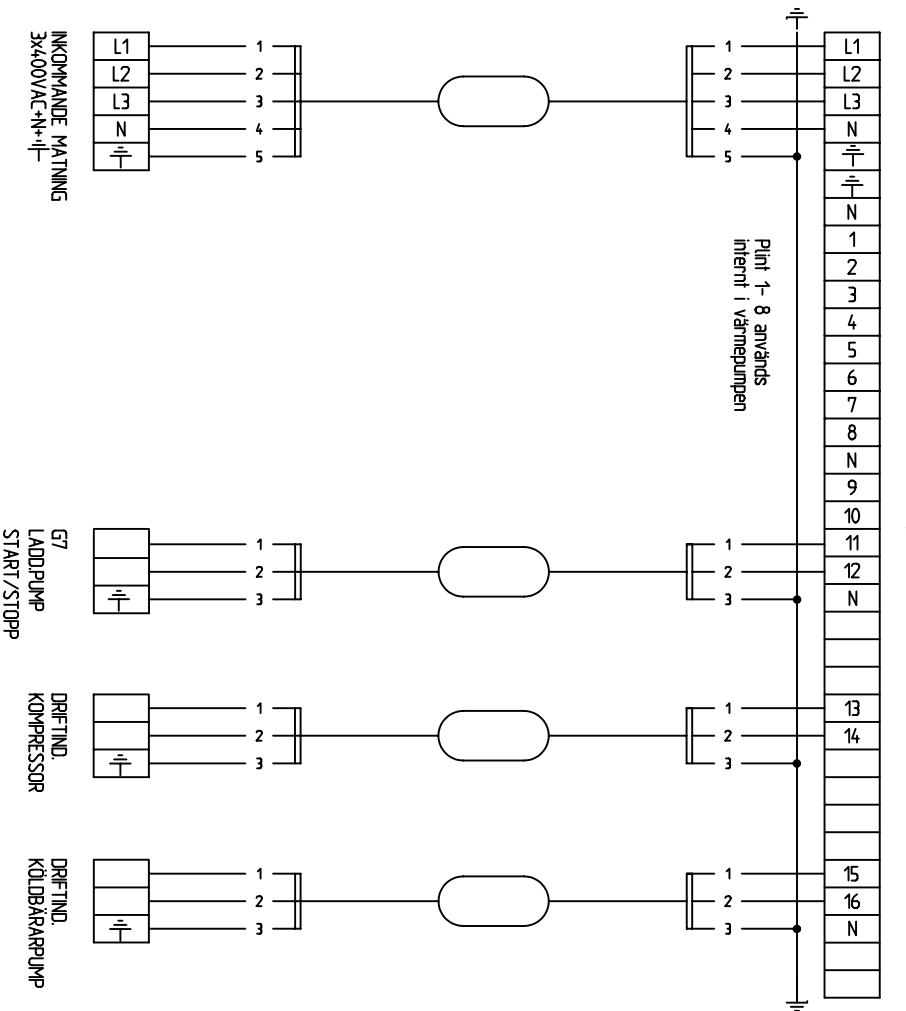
INKOMMANDE MATNING
3x400VAC+N+⏚

| L1 | 1 |
| L2 | 2 |
| L3 | 3 |
| N | 4 |
| ⏚ | 5 |

1
2
3
4
5

Plint 1- 8 används
internt i värmepumpen

| L1 |
|---|
| L2 |
| L3 |
| N |
| ⏚ |
| ⏚ |
| N |
| 1 |
| 2 |
| 3 |
| 4 |
| 5 |
| 6 |
| 7 |
| 8 |
| N |
| 9 |
| 10 |
| 11 |
| 12 |
| N |
| |
| |
| 13 |
| 14 |
| |
| |
| |
| 15 |
| 16 |
| N |
| |
| |

G7
LADD.PUMP
START/STOPP

1
2
3
⏚

1
2
3

DRIFTIND.
KOMPRESSOR

1
2
3
⏚

1
2
3

DRIFTIND.
KÖLDBÄRARPUMP

1
2
3
⏚

1
2
3